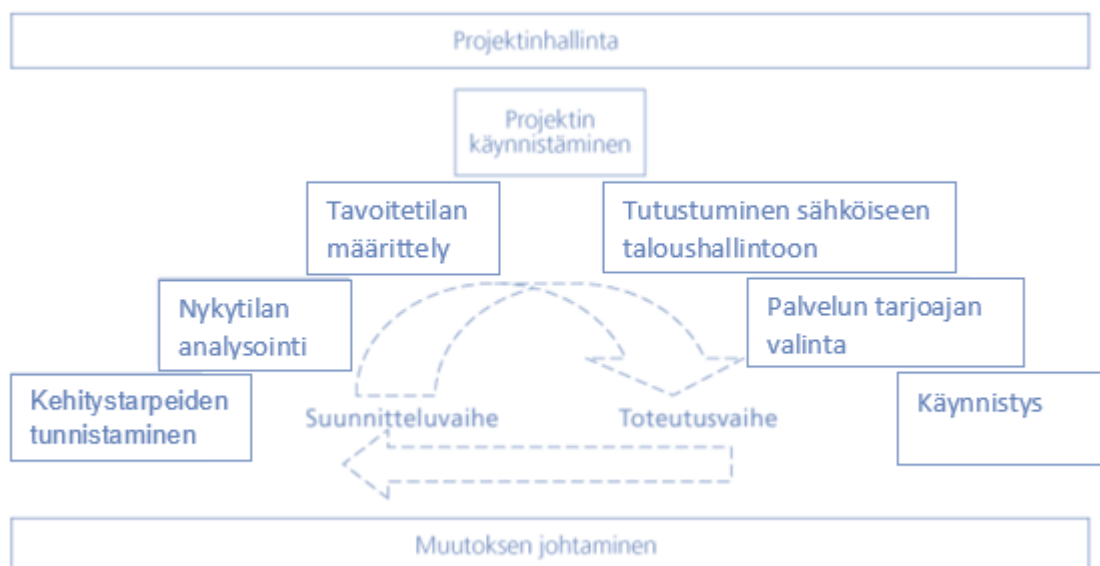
Projektinhallinta

Projektin käynnistäminen

Tavoitetilan määrittely

Tutustuminen sähköiseen taloushallintoon

Nykytilan analysointi

Palvelun tarjoajan valinta

Kehitystarpeiden tunnistaminen

Suunnitteluvaihe

Toteutusvaihe

Käynnistys

Muutoksen johtaminen